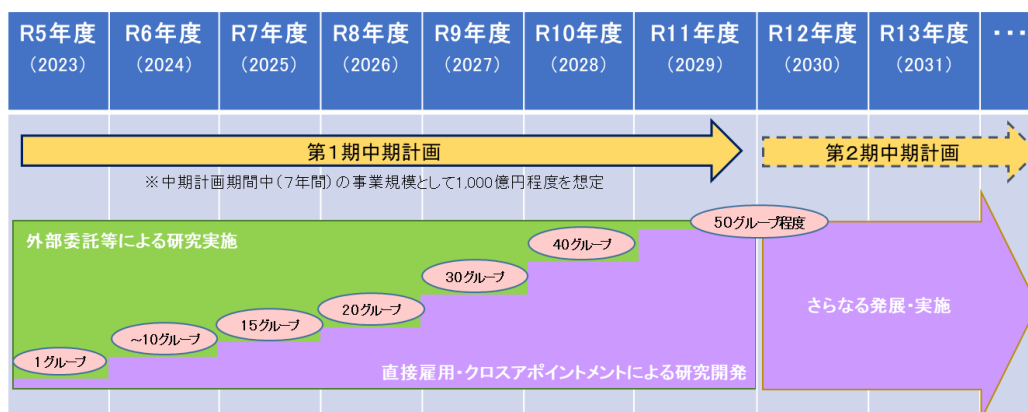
| R5年度 (2023) | R6年度 (2024) | R7年度 (2025) | R8年度 (2026) | R9年度 (2027) | R10年度 (2028) | R11年度 (2029) | R12年度 (2030) | R13年度 (2031) | ・・・ |
|---|---|---|---|---|---|---|---|---|---|

第1期中期計画

第2期中期計画

※中期計画期間中（7年間）の事業規模として1,000億円程度を想定

外部委託等による研究実施

1グループ

~10グループ

15グループ

20グループ

30グループ

40グループ

50グループ程度

直接雇用・クロスアポイントメントによる研究開発

さらなる発展・実施